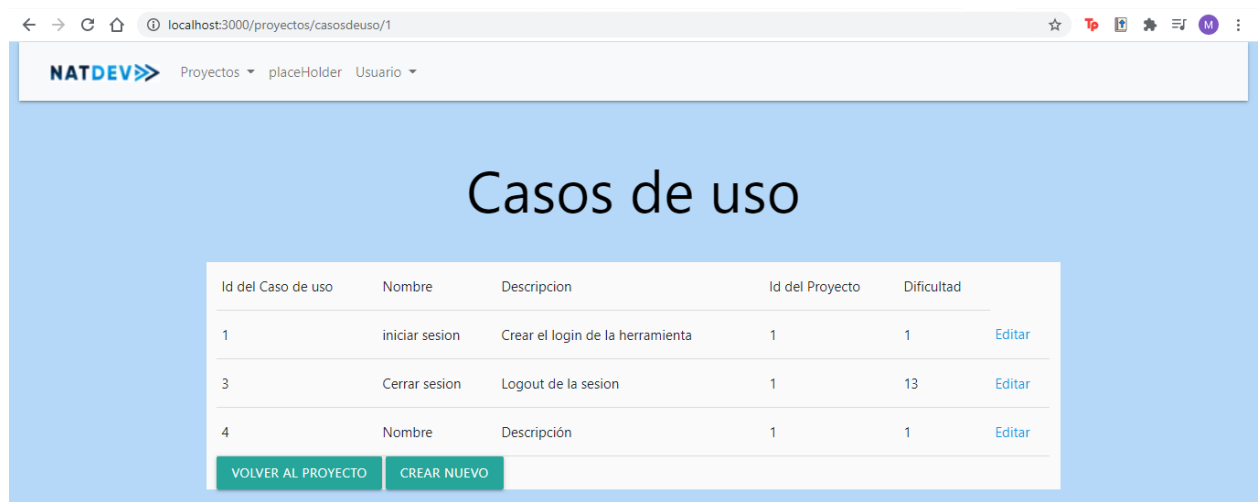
localhost:3000/proyectos/casosdeuso/1

M

NATDEV Proyectos placeHolder Usuario

Casos de uso

| Id del Caso de uso | Nombre | Descripcion | Id del Proyecto | Dificultad | |
|---|---|---|---|---|---|
| 1 | iniciar sesion | Crear el login de la herramienta | 1 | 1 | Editar |
| 3 | Cerrar sesion | Logout de la sesion | 1 | 13 | Editar |
| 4 | Nombre | Descripción | 1 | 1 | Editar |

VOLVER AL PROYECTO CREAR NUEVO